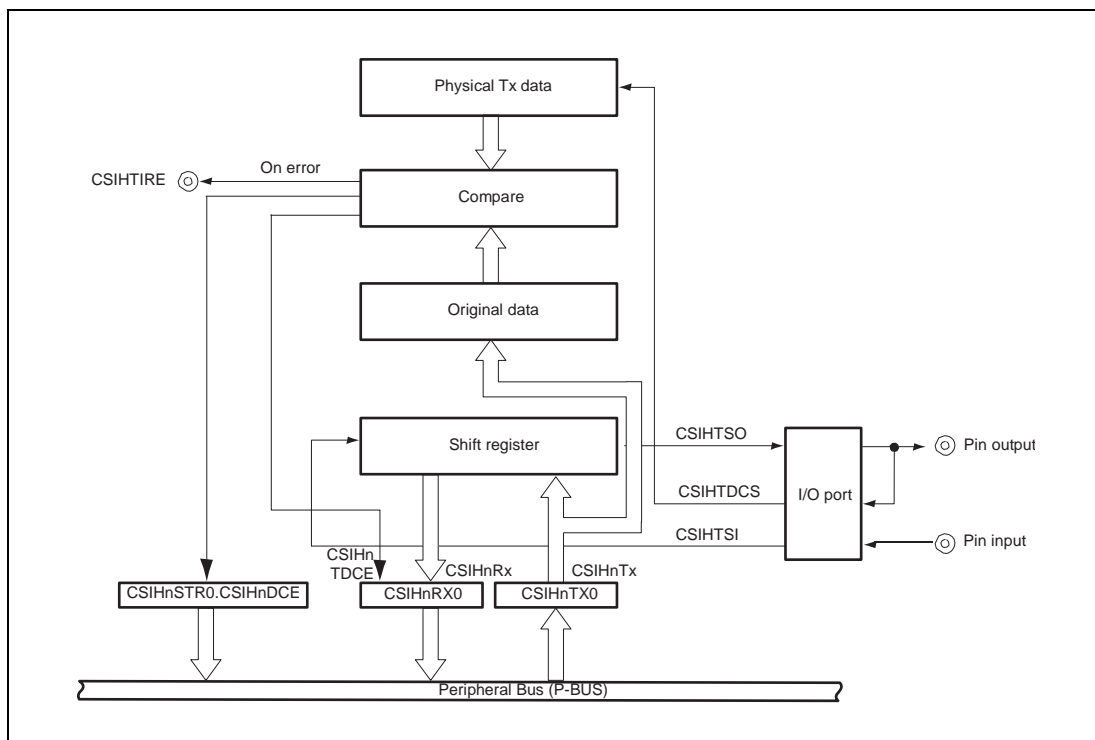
Physical Tx data

CSIHTIRE

On error

Compare

Original data

Shift register

CSIHTSO

Pin output

CSIHTDCS

I/O port

CSIHTSI

Pin input

CSIHn
TDCE

CSIHnRx

CSIHnTx

CSIHnSTR0.CSIHnDCE

CSIHnRX0

CSIHnTX0

Peripheral Bus (P-BUS)